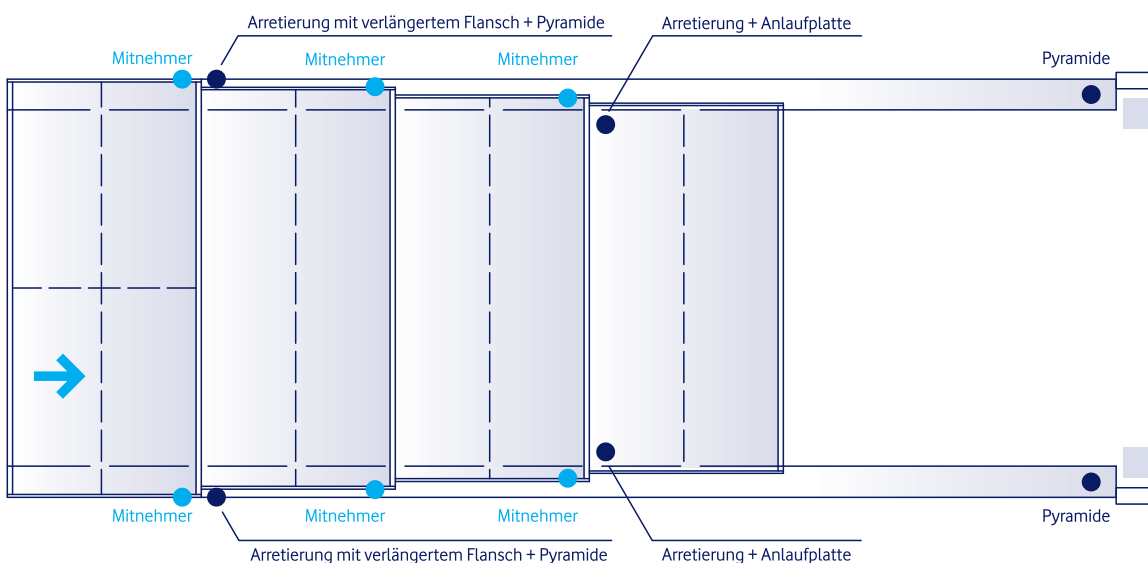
Arretierung mit verlängertem Flansch + Pyramide

Arretierung + Anlaufplatte

Mitnehmer

Mitnehmer

Mitnehmer

Pyramide

Mitnehmer

Mitnehmer

Mitnehmer

Pyramide

Arretierung mit verlängertem Flansch + Pyramide

Arretierung + Anlaufplatte